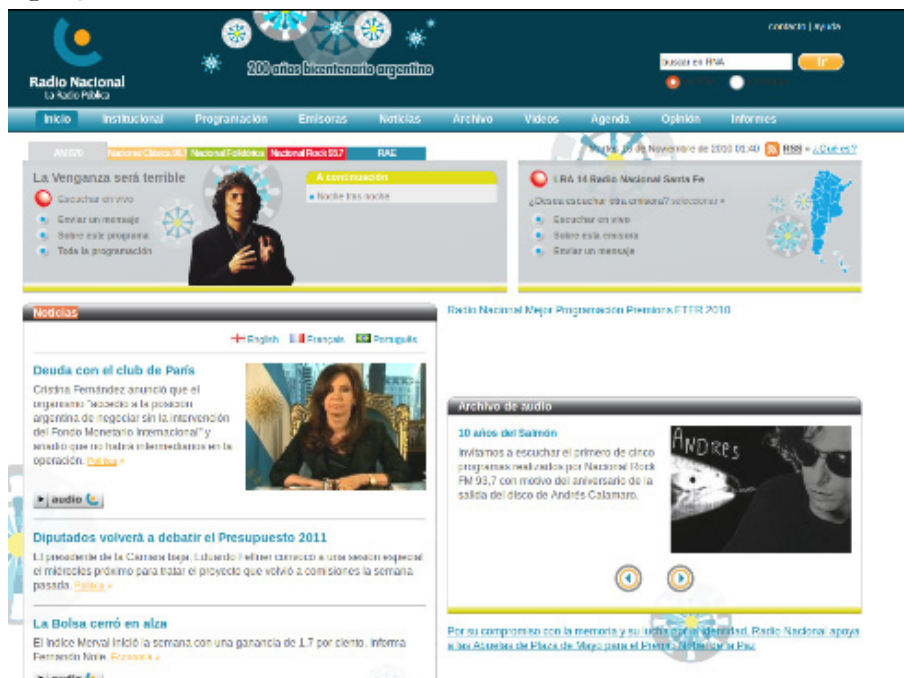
contacto | ayuda

Radio Nacional
La Radio Pública

200 años bicentenario argentino

buscar en RNA
Ir

Inicio Institucional Programación Emisoras Noticias Archivo Videos Agenda Opinión Informes

AM870 Nacional Clásica 96.7 Nacional Folklórica Nacional Rock 93.7 RAE

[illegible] 15 de Noviembre de 2010 01:40 RSS » ¿Qué es?

La Venganza será terrible
Escuchar en vivo
Enviar un mensaje
Sobre este programa
Toda la programación

A continuación
Noche tras noche

LRA 14 Radio Nacional Santa Fe
¿Desea escuchar otra emisora? seleccione »
Escuchar en vivo
Sobre esta emisora
Enviar un mensaje

Noticias

English Français Português

Deuda con el club de París
Cristina Fernández anunció que el organismo "accedió a la posición argentina de negociar sin la intervención del Fondo Monetario Internacional" y señaló que no habrá intermediarios en la operación. Política »

audio

Diputados volverá a debatir el Presupuesto 2011
El presidente de la Cámara baja, Eduardo Fellner convocó a una sesión especial el miércoles próximo para tratar el proyecto que volvió a comisiones la semana pasada. Política »

La Bolsa cerró en alza
El índice Merval inició la semana con una ganancia de 1.7 por ciento. Informa Fernando Nole. Economía »

audio

Radio Nacional Mejor Programación Premios ETER 2010

Archivo de audio

10 años del Salmón
Invitamos a escuchar el primero de cinco programas realizados por Nacional Rock FM 93,7 con motivo del aniversario de la salida del disco de Andrés Calamaro.

ANDRES

Por su compromiso con la memoria y su lucha por la identidad, Radio Nacional apoya a las Abuelas de Plaza de Mayo para el Premio Nobel de la Paz